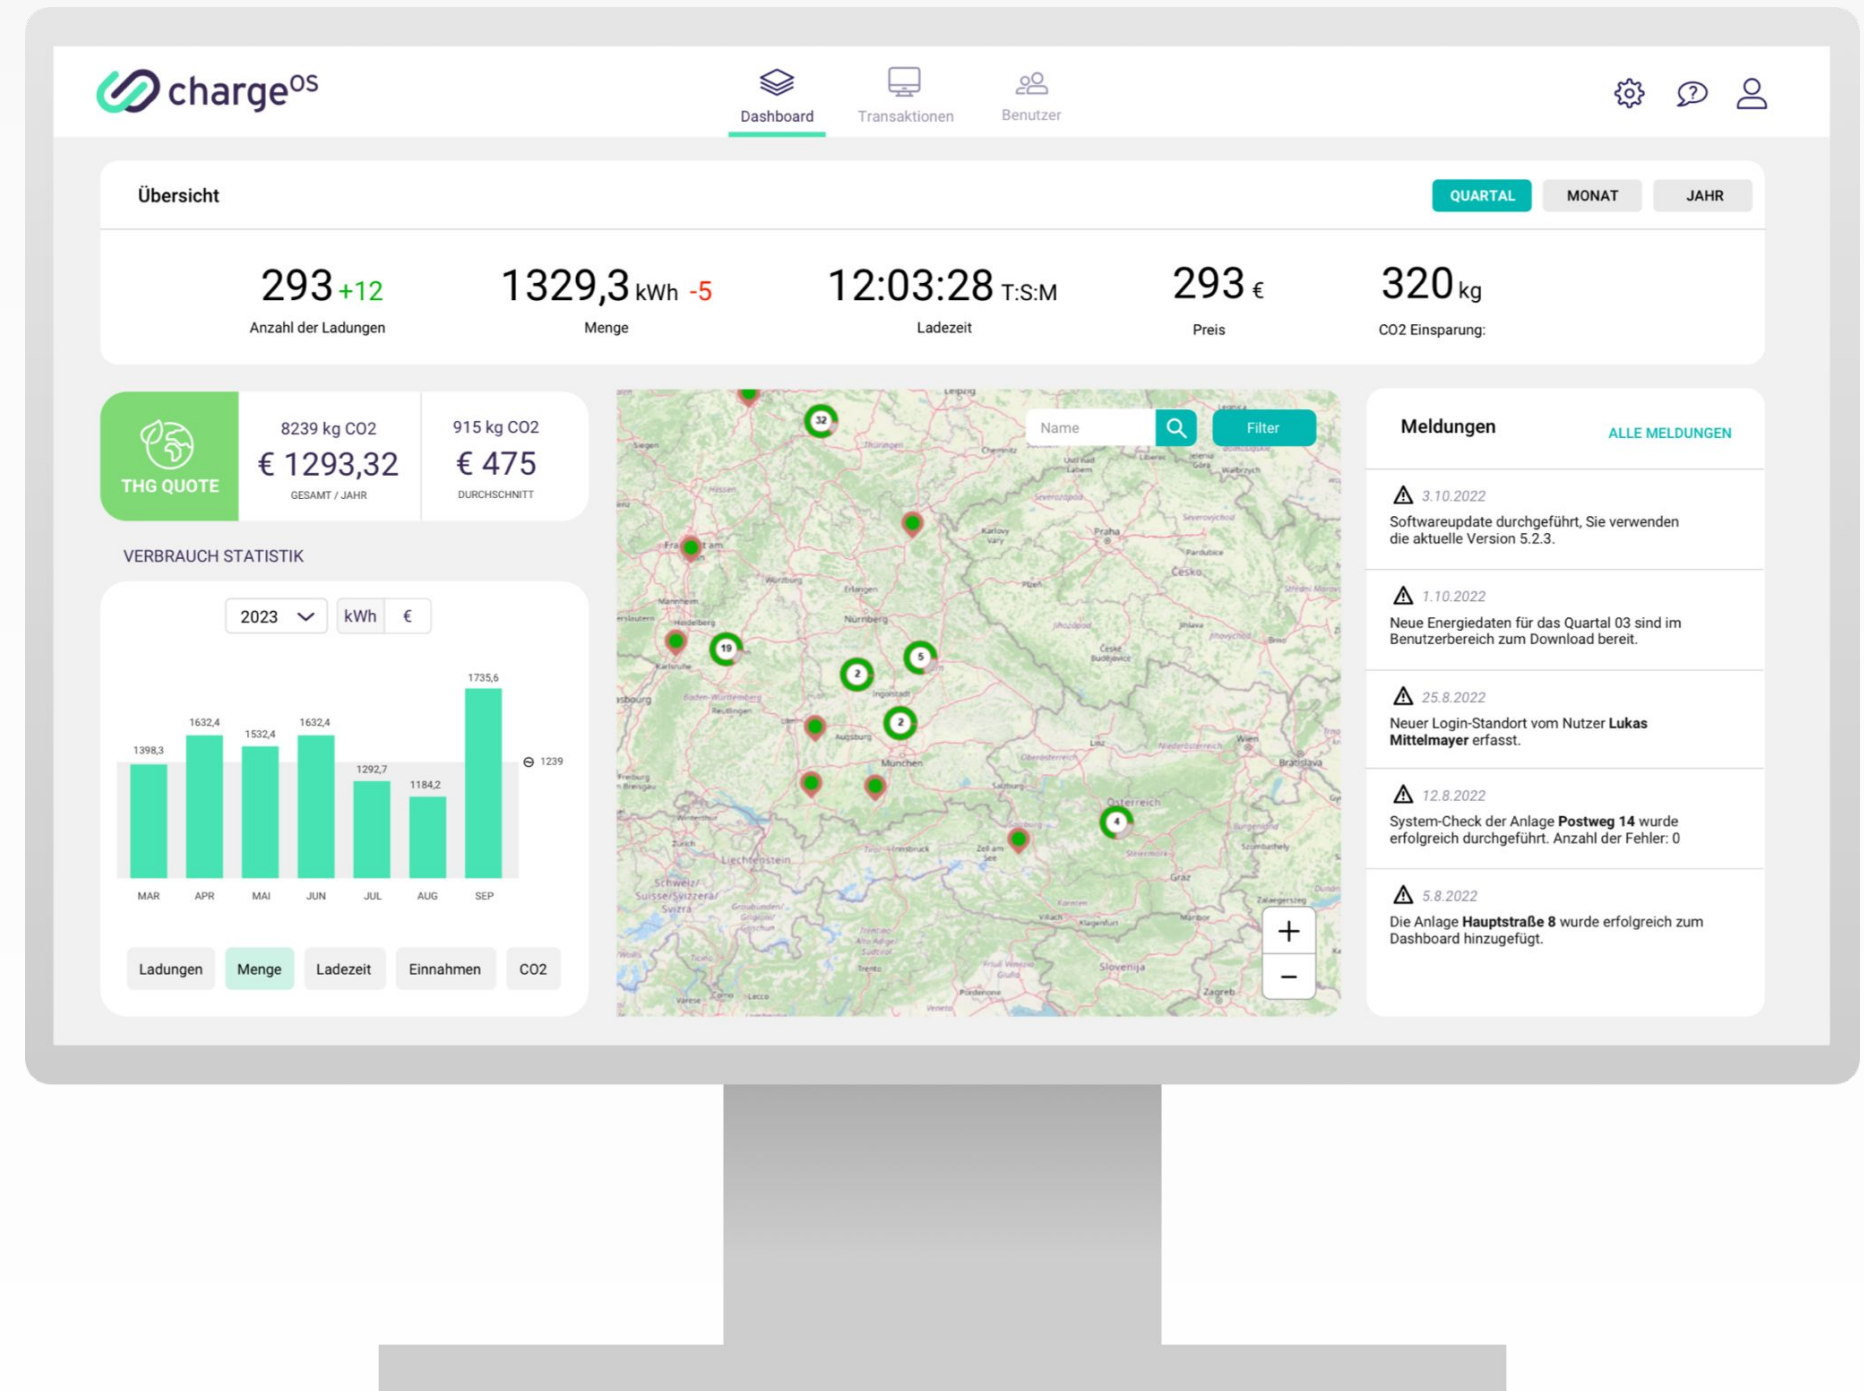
charge$^{OS}$

Dashboard
Transaktionen
Benutzer

Übersicht

QUARTAL
MONAT
JAHR

293 +12
Anzahl der Ladungen

1329,3 kWh -5
Menge

12:03:28 T:S:M
Ladezeit

293 €
Preis

320 kg
CO2 Einsparung:

THG QUOTE

8239 kg CO2
€ 1293,32
GESAMT / JAHR

915 kg CO2
€ 475
DURCHSCHNITT

VERBRAUCH STATISTIK

2023
kWh
€

1398,3
1632,4
1532,4
1632,4
1292,7
1184,2
1735,6
1239

MAR
APR
MAI
JUN
JUL
AUG
SEP

Ladungen
Menge
Ladezeit
Einnahmen
CO2

Name
Filter

32
19
2
5
2
4

Nürnberg
München
Praha
Česko
Österreich
Liechtenstein
Slovenija
Zagreb
Graz
Bratislava
Wien
Augsburg
Ingolstadt
Heidelberg
Reutlingen
Zürich
Salzburg

+
−

Meldungen
ALLE MELDUNGEN

3.10.2022
Softwareupdate durchgeführt, Sie verwenden die aktuelle Version 5.2.3.

1.10.2022
Neue Energiedaten für das Quartal 03 sind im Benutzerbereich zum Download bereit.

25.8.2022
Neuer Login-Standort vom Nutzer **Lukas Mittelmayer** erfasst.

12.8.2022
System-Check der Anlage **Postweg 14** wurde erfolgreich durchgeführt. Anzahl der Fehler: 0

5.8.2022
Die Anlage **Hauptstraße 8** wurde erfolgreich zum Dashboard hinzugefügt.